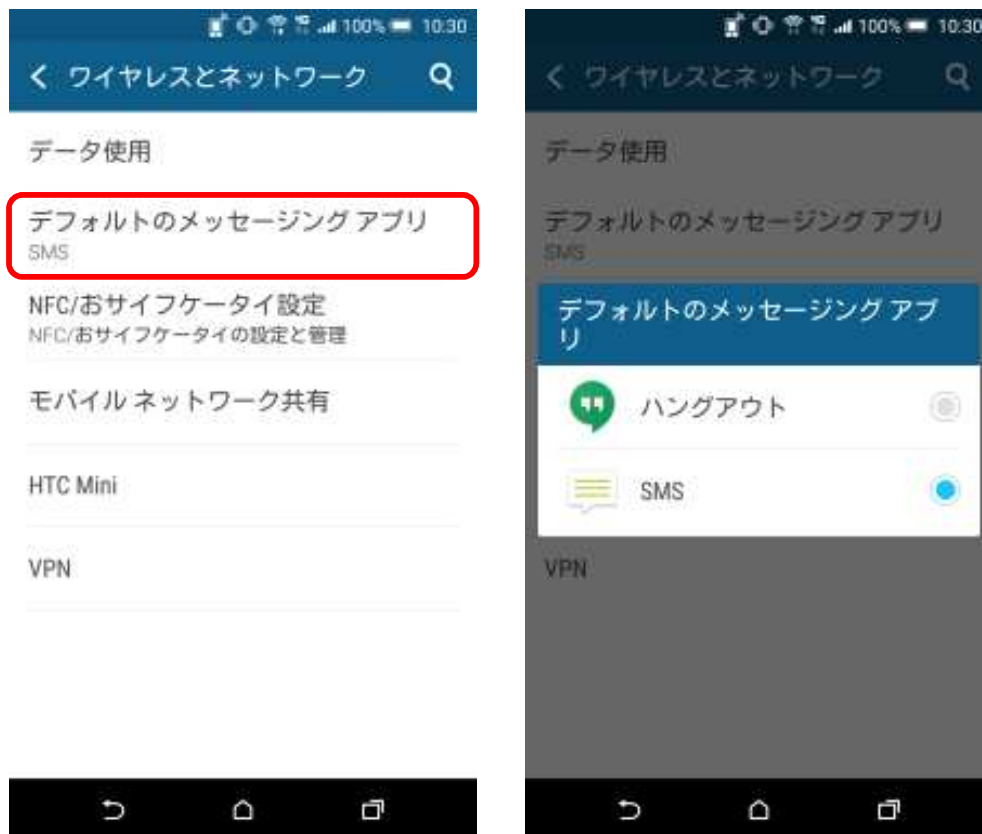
100% 10:30

ワイヤレスとネットワーク

データ使用

デフォルトのメッセージング アプリ
SMS

NFC/おサイフケータイ設定
NFC/おサイフケータイの設定と管理

モバイル ネットワーク共有

HTC Mini

VPN

100% 10:30

ワイヤレスとネットワーク

データ使用

デフォルトのメッセージング アプリ
SMS

デフォルトのメッセージング アプリ

ハングアウト

SMS

VPN